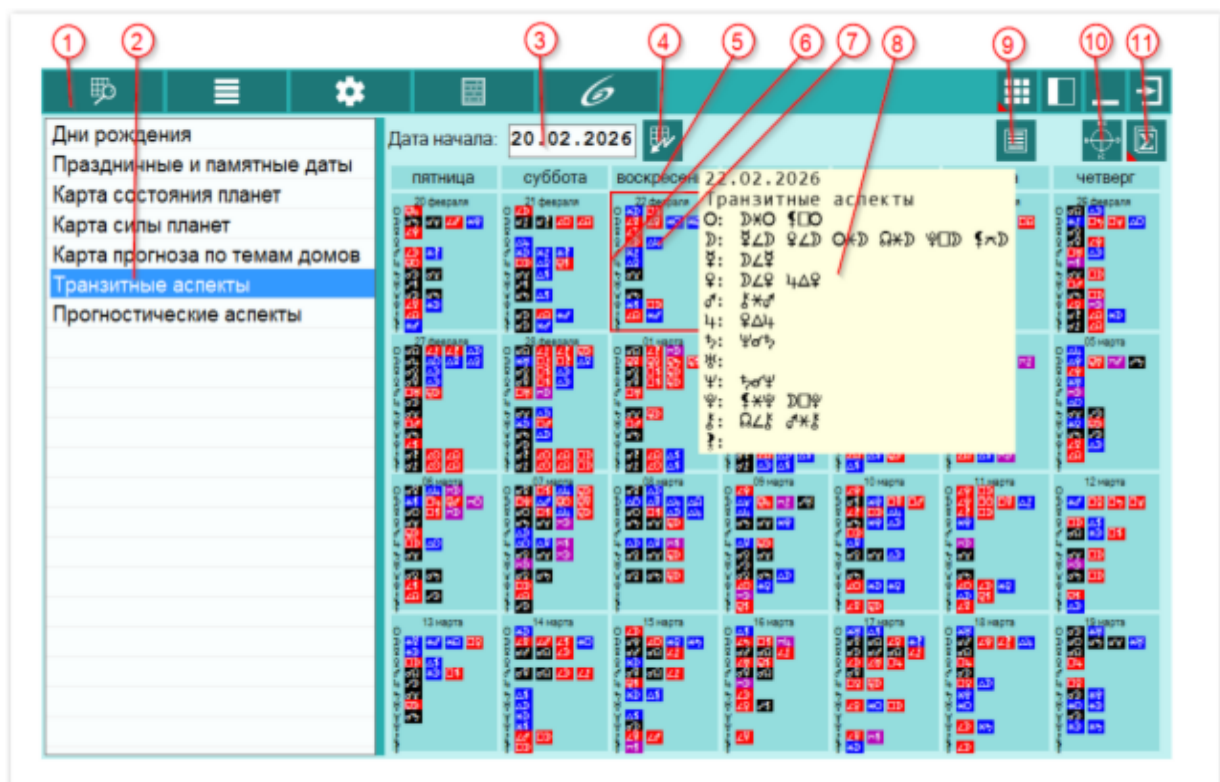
1 2 3 4 5 6 7 8 9 10 11

Дни рождения
Праздничные и памятные даты
Карта состояния планет
Карта силы планет
Карта прогноза по темам домов
Транзитные аспекты
Прогностические аспекты

Дата начала: 20.02.2026

| пятница | суббота | воскресе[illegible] | | | | четверг |
|---|---|---|---|---|---|---|
| 20 февраля | 21 февраля | 22 февраля | | | | 26 февраля |
| 27 февраля | 28 февраля | 01 марта | | | | 05 марта |
| 06 марта | 07 марта | 08 марта | 09 марта | 10 марта | 11 марта | 12 марта |
| 13 марта | 14 марта | 15 марта | 16 марта | 17 марта | 18 марта | 19 марта |

22.02.2026
Транзитные аспекты
☉: ☽✶☉ ⚸□☉
☽: ☿∠☽ ♀∠☽ ☉✶☽ ☊✶☽ ♆□☽ ⚸⚻☽
☿: ☽∠☿
♀: ☽∠♀ ♃△♀
♂: ⚷✶♂
♃: ♀△♃
♄: ♆☌♄
♅:
♆: ♄☌♆
♇: ⚸✶♇ ☽□♇
⚷: ☊∠⚷ ♂✶⚷
⚸: